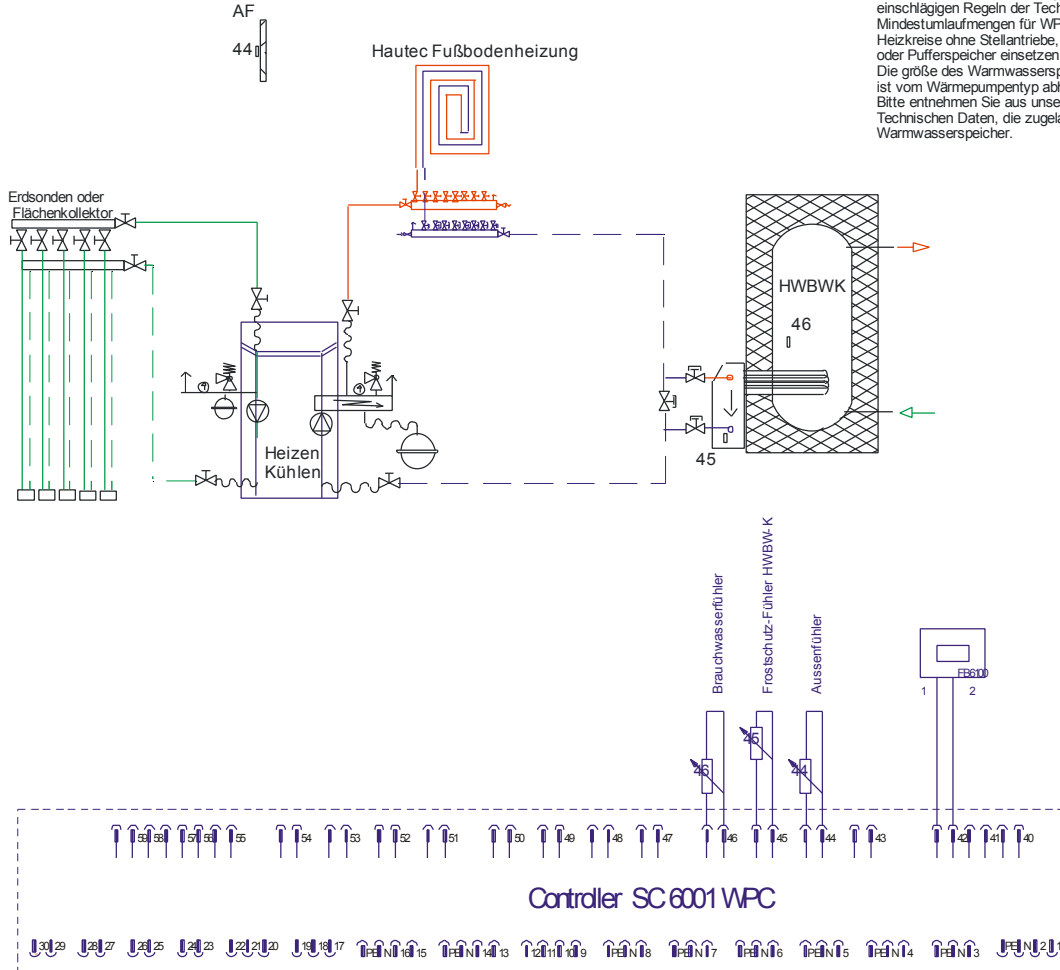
AF

44

Hautec Fußbodenheizung

einschlägigen Regeln der Tech
Mindestumlaufmengen für WP
Heizkreise ohne Stellantriebe,
oder Pufferspeicher einsetzen
Die größe des Warmwassersp
ist vom Wärmepumpentyp abh
Bitte entnehmen Sie aus unse
Technischen Daten, die zugela
Warmwasserspeicher.

Erdsonden oder
Flächenkollektor

HWBWK

46

45

Heizen
Kühlen

Brauchwasserfühler

Frostschutz-Fühler HWBW-K

Aussenfühler

FB6100

1 2

46 45 44

56 55 54 53 52 51 50 49 48 47 46 45 44 43 42 41 40

Controller SC 6001 WPC

30 29 28 27 26 25 24 23 22 21 20 19 18 17 PE N 16 15 PE N 14 13 12 11 10 9 PE N 8 PE N 7 PE N 6 PE N 5 PE N 4 PE N 3 PE N 2 1